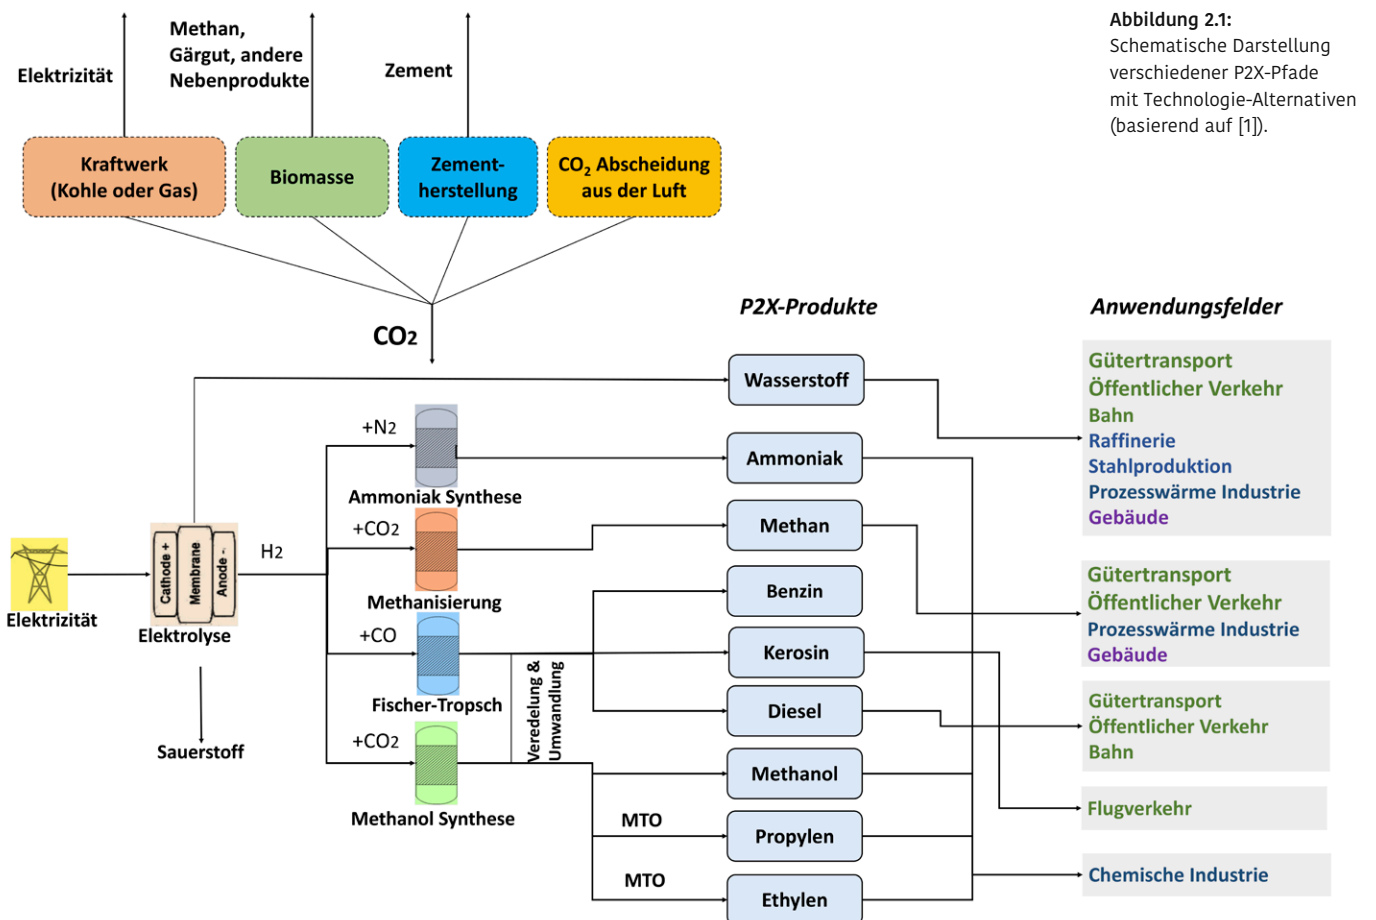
Abbildung 2.1:
Schematische Darstellung verschiedener P2X-Pfade mit Technologie-Alternativen (basierend auf [1]).

Elektrizität

Methan, Gärgut, andere Nebenprodukte

Zement

Kraftwerk (Kohle oder Gas)

Biomasse

Zement-herstellung

$CO_2$ Abscheidung aus der Luft

$CO_2$

P2X-Produkte

Anwendungsfelder

Elektrizität

Cathode +
Membrane
Anode -

Elektrolyse

Sauerstoff

H2

+N2

Ammoniak Synthese

+CO2

Methanisierung

+CO

Fischer-Tropsch

+CO2

Methanol Synthese

Veredelung & Umwandlung

MTO

MTO

Wasserstoff

Ammoniak

Methan

Benzin

Kerosin

Diesel

Methanol

Propylen

Ethylen

Gütertransport
Öffentlicher Verkehr
Bahn
Raffinerie
Stahlproduktion
Prozesswärme Industrie
Gebäude

Gütertransport
Öffentlicher Verkehr
Prozesswärme Industrie
Gebäude

Gütertransport
Öffentlicher Verkehr
Bahn

Flugverkehr

Chemische Industrie